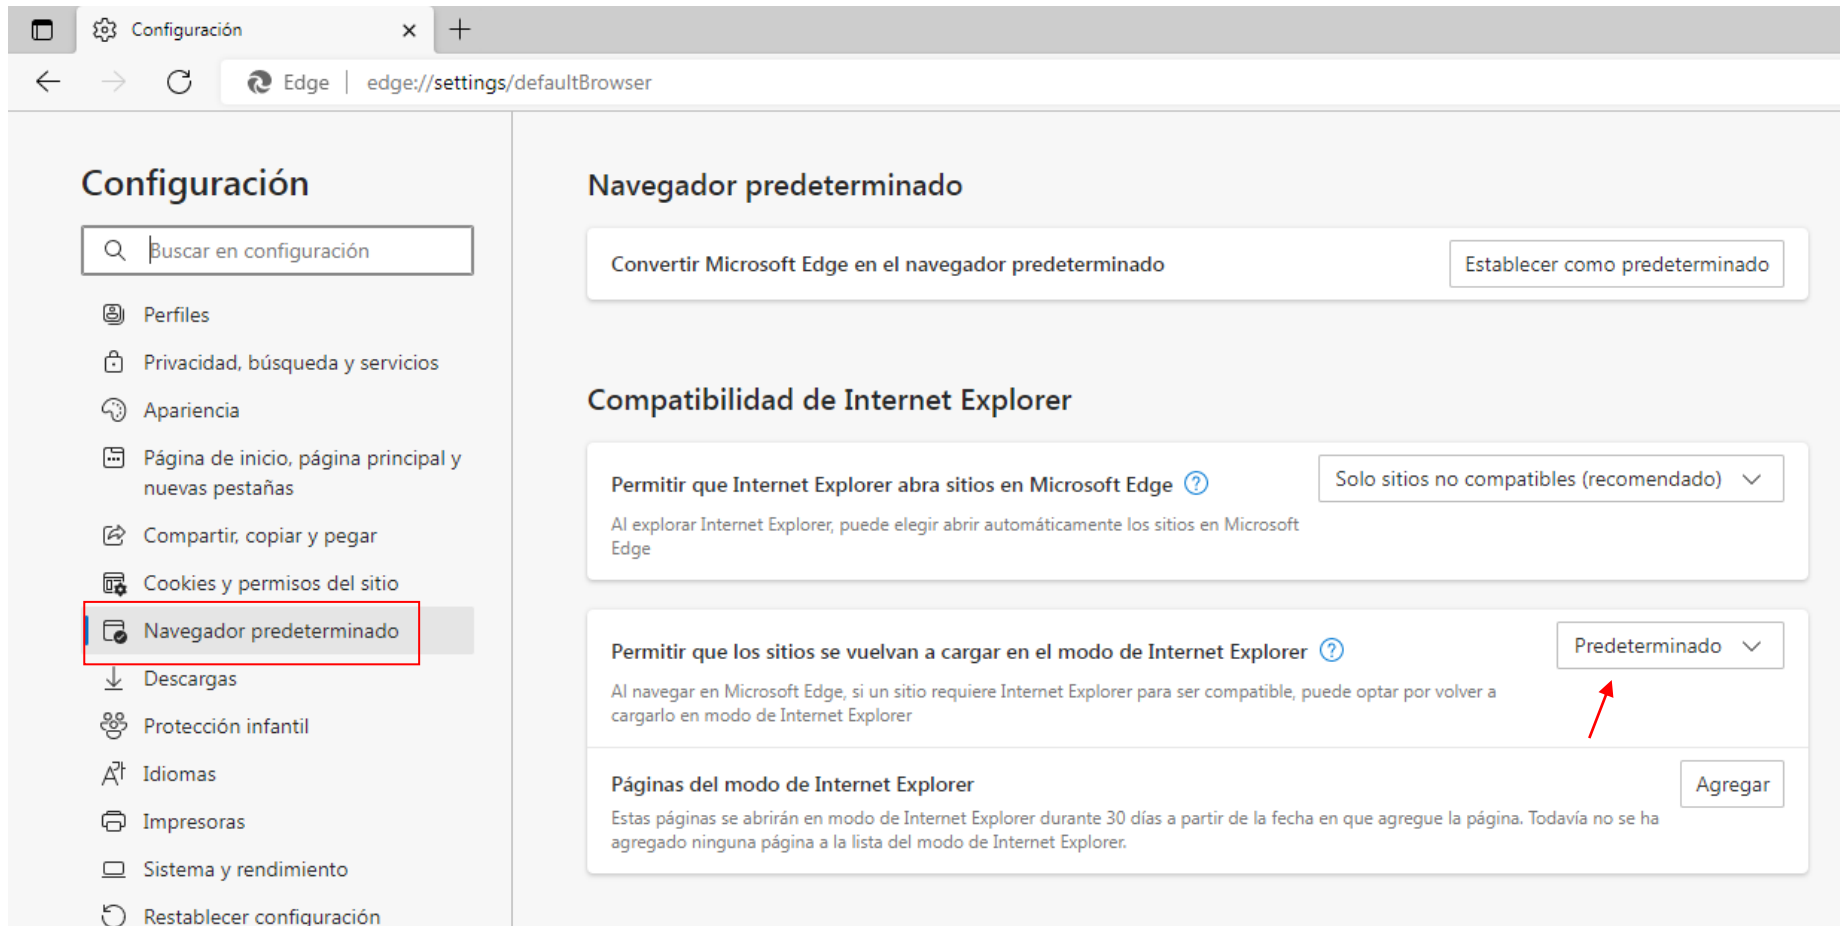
Configuración ×
+

Edge | edge://settings/defaultBrowser

Configuración

Buscar en configuración

Perfiles

Privacidad, búsqueda y servicios

Apariencia

Página de inicio, página principal y nuevas pestañas

Compartir, copiar y pegar

Cookies y permisos del sitio

Navegador predeterminado

Descargas

Protección infantil

Idiomas

Impresoras

Sistema y rendimiento

Restablecer configuración

Navegador predeterminado

Convertir Microsoft Edge en el navegador predeterminado

Establecer como predeterminado

Compatibilidad de Internet Explorer

Permitir que Internet Explorer abra sitios en Microsoft Edge

Al explorar Internet Explorer, puede elegir abrir automáticamente los sitios en Microsoft Edge

Solo sitios no compatibles (recomendado)

Permitir que los sitios se vuelvan a cargar en el modo de Internet Explorer

Al navegar en Microsoft Edge, si un sitio requiere Internet Explorer para ser compatible, puede optar por volver a cargarlo en modo de Internet Explorer

Predeterminado

Páginas del modo de Internet Explorer

Estas páginas se abrirán en modo de Internet Explorer durante 30 días a partir de la fecha en que agregue la página. Todavía no se ha agregado ninguna página a la lista del modo de Internet Explorer.

Agregar